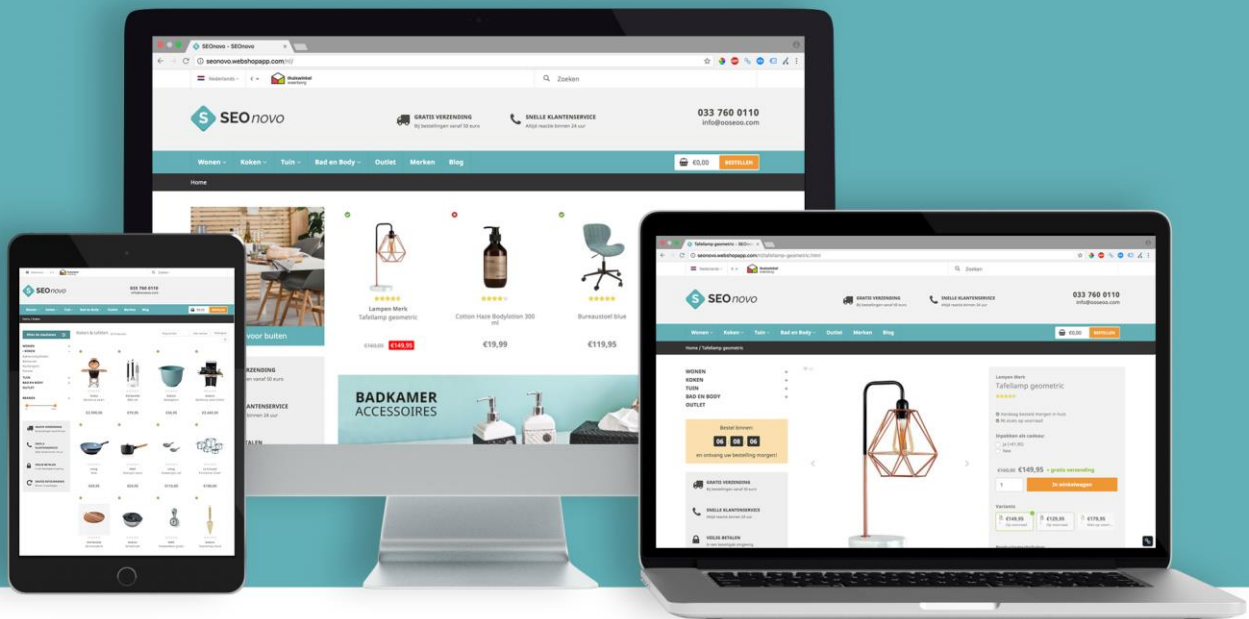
SEOnovo - SEOnovo
seonovo.webshopapp.com/nl/
Nederlands
Zoeken
SEOnovo
GRATIS VERZENDING
Bij bestellingen vanaf 50 euro
SNELLE KLANTENSERVICE
Altijd reactie binnen 24 uur
033 760 0110
info@ooseo.com
Wonen Koken Tuin Bad en Body Outlet Merken Blog
€0,00 BESTELLEN
Home
voor buiten
Lampen Merk
Tafellamp geometric
€149,95
Cotton Haze Bodylotion 300 ml
€19,99
Bureaustoel blue
€119,95
BADKAMER ACCESSOIRES

SEOnovo
033 760 0110
Keuken & tafelen

Tafellamp geometric
seonovo.webshopapp.com/nl/tafellamp-geometric.html
Zoeken
SEOnovo
GRATIS VERZENDING
SNELLE KLANTENSERVICE
033 760 0110
info@ooseo.com
Wonen Koken Tuin Bad en Body Outlet Merken Blog
€0,00 BESTELLEN
Home / Tafellamp geometric
WONEN
KOKEN
TUIN
BAD EN BODY
OUTLET
Bestel binnen:
06 08 06
en ontvang uw bestelling morgen!
GRATIS VERZENDING
SNELLE KLANTENSERVICE
VEILIG BETALEN
Lampen Merk
Tafellamp geometric
Inpakken als cadeau
€149,95 + gratis verzending
1
In winkelwagen
Varianten
€149,95
€129,95
€179,95